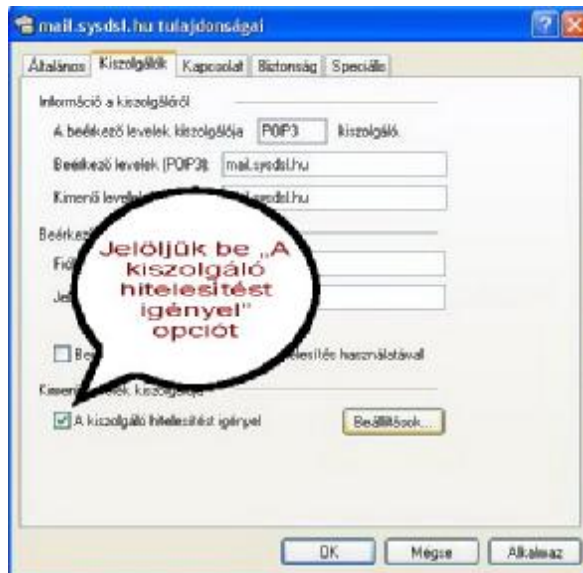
mail.sysdsl.hu tulajdonságai

Általános | Kiszolgálók | Kapcsolat | Biztonság | Speciális

Információ a kiszolgálóról

A beérkező levelek kiszolgálója POP3 kiszolgáló.

Beérkező levelek (POP3): mail.sysdsl.hu

Kimenő levelek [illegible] sysdsl.hu

Beérkező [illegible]

Fió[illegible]

Jel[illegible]

Jelöljük be „A kiszolgáló hitelesítést igényel" opciót

Be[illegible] hitelesítés használatával

Kimenő levelek kiszolgálója

A kiszolgáló hitelesítést igényel

Beállítások...

OK | Mégse | Alkalmaz